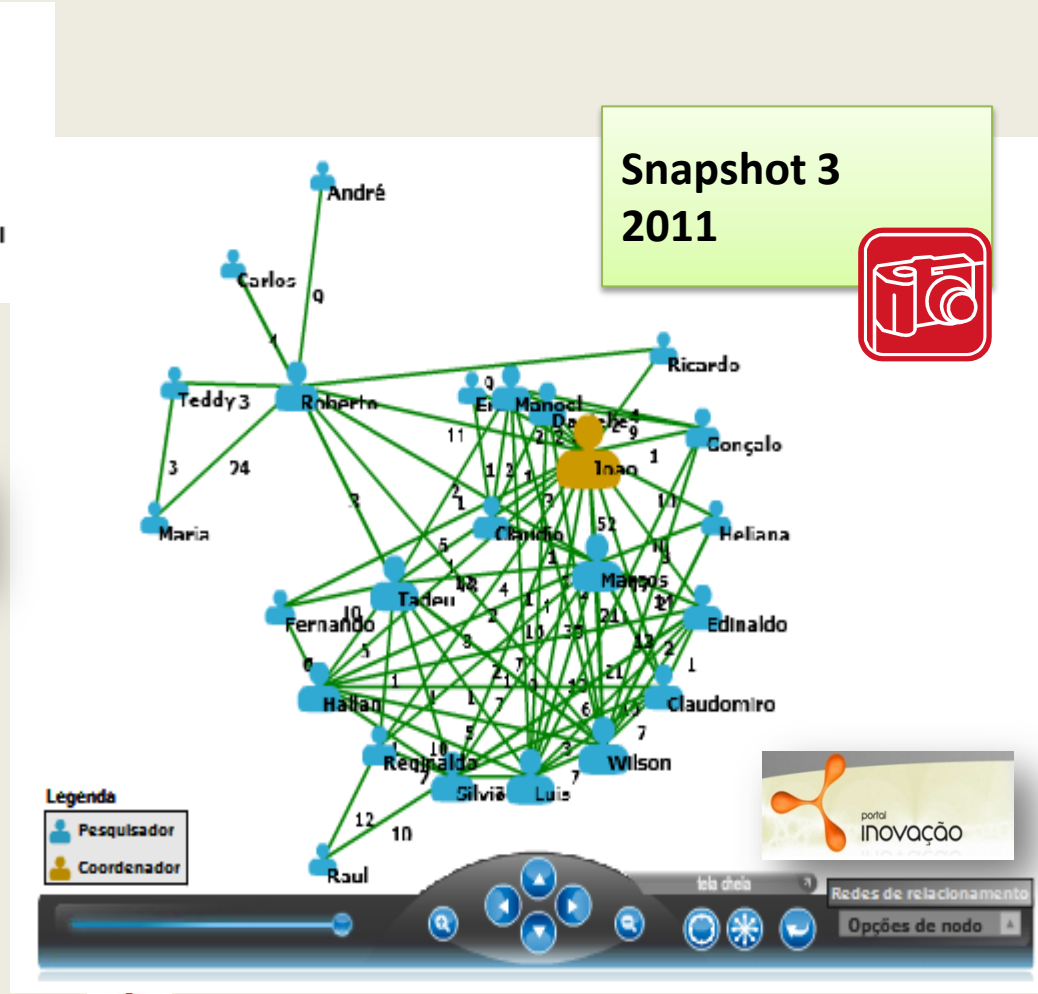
Snapshot 3
2011

André
Carlos
9
4
Ricardo
Teddy 3
Roberto
Manoel
Daniela
Gonçalo
Joao
Heliana
Claudio
Maria
Marcos
Tadeu
Fernando
Edinaldo
Hallan
Claudomiro
Reginalda
Wilson
Silvia
Luis
Raul
12
10

Legenda
Pesquisador
Coordenador

portal
inovação

tela cheia
Redes de relacionamento
Opções de nodo